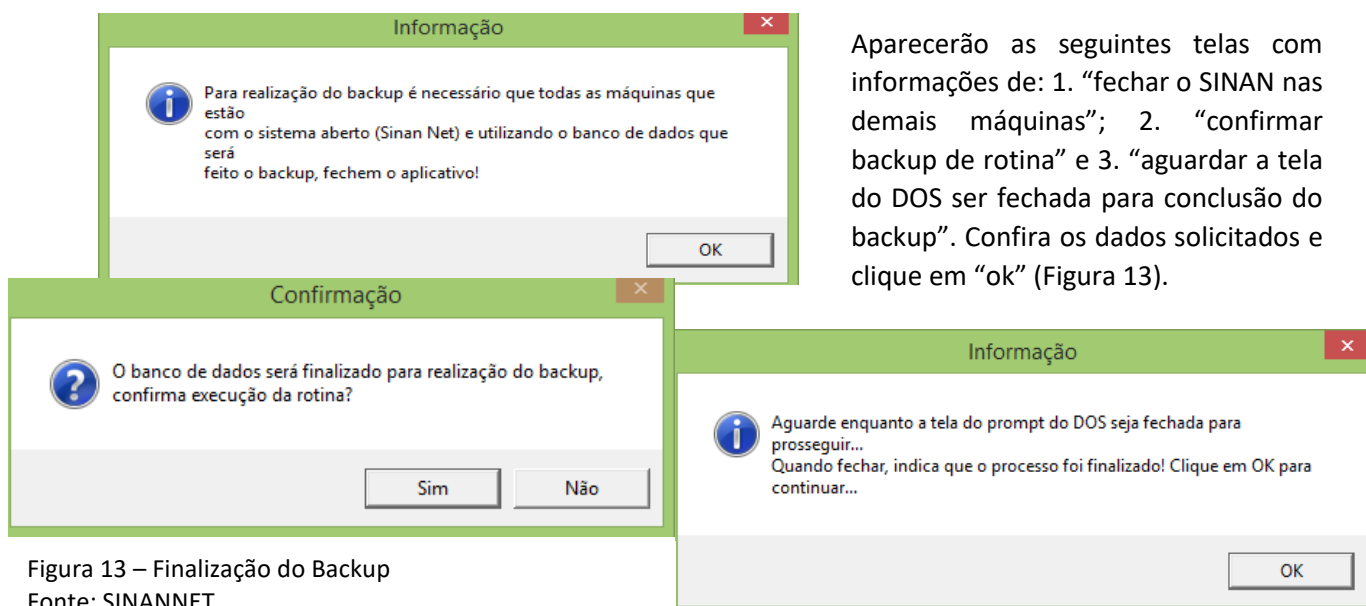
Informação

Para realização do backup é necessário que todas as máquinas que estão
com o sistema aberto (Sinan Net) e utilizando o banco de dados que será
feito o backup, fechem o aplicativo!

OK

Aparecerão as seguintes telas com informações de: 1. "fechar o SINAN nas demais máquinas"; 2. "confirmar backup de rotina" e 3. "aguardar a tela do DOS ser fechada para conclusão do backup". Confira os dados solicitados e clique em "ok" (Figura 13).

Confirmação

O banco de dados será finalizado para realização do backup, confirma execução da rotina?

Sim

Não

Informação

Aguarde enquanto a tela do prompt do DOS seja fechada para prosseguir...
Quando fechar, indica que o processo foi finalizado! Clique em OK para continuar...

OK

Figura 13 – Finalização do Backup
Fonte: SINANNET